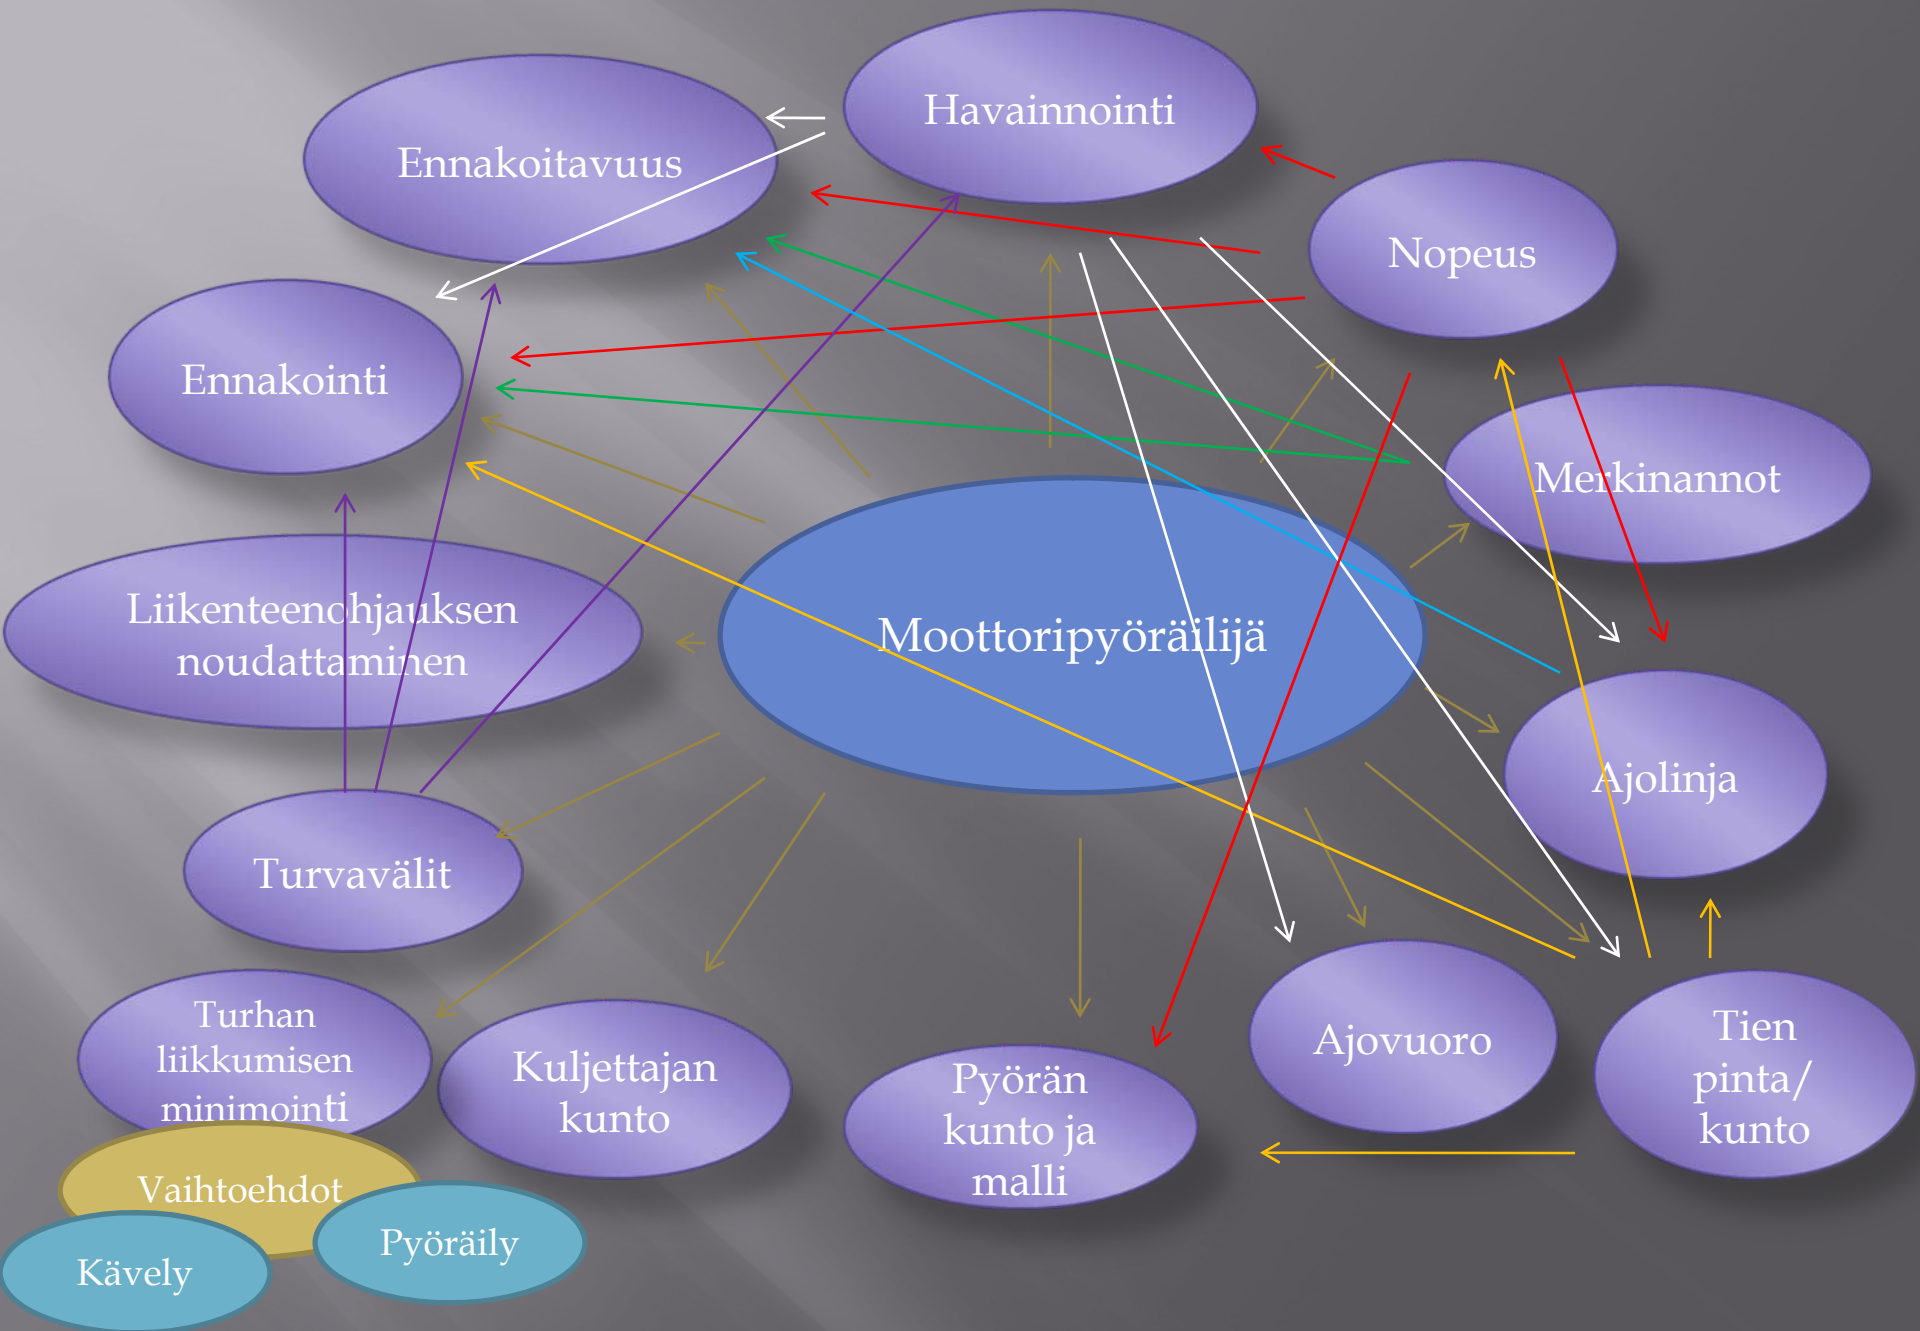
Havainnointi

Ennakoitavuus

Nopeus

Ennakointi

Merkinannot

Liikenteenohjauksen noudattaminen

Moottoripyöräilijä

Ajolinja

Turvavälit

Turhan liikkumisen minimointi

Kuljettajan kunto

Pyörän kunto ja malli

Ajovuoro

Tien pinta/ kunto

Vaihtoehdot

Kävely

Pyöräily